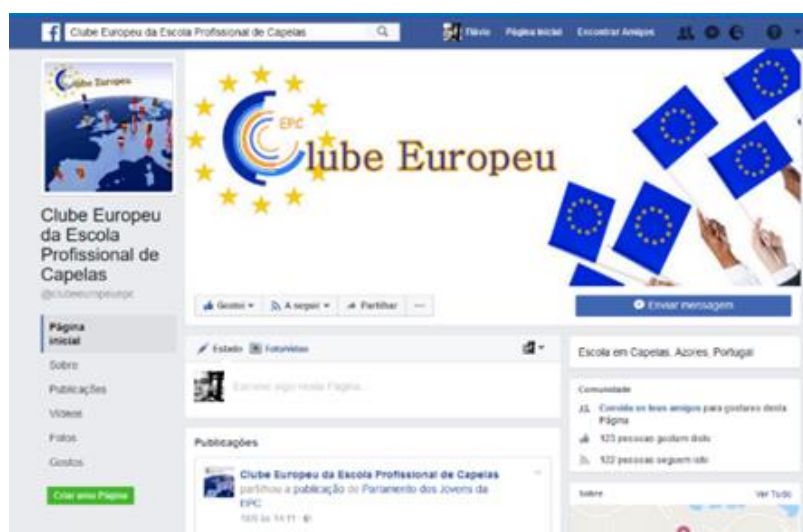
Clube Europeu da Escola Profissional de Capelas

Flávio Página inicial Encontrar Amigos

Clube Europeu

EPC

Clube Europeu

Clube Europeu da Escola Profissional de Capelas

@clubeeuropeuepc

Página inicial

Sobre

Publicações

Vídeos

Fotos

Gostos

Criar uma Página

Gostos A seguir Partilhar ···

Enviar mensagem

Estado Foto/vídeo

Escreve algo nesta Página...

Publicações

Clube Europeu da Escola Profissional de Capelas partilhou a publicação de Parlamento dos Jovens da EPC

18/5 às 14:11

Escola em Capelas, Azores, Portugal

Comunidade

Convida os teus amigos para gostarem desta Página

123 pessoas gostam disto

122 pessoas seguem isto

Sobre

Ver Tudo